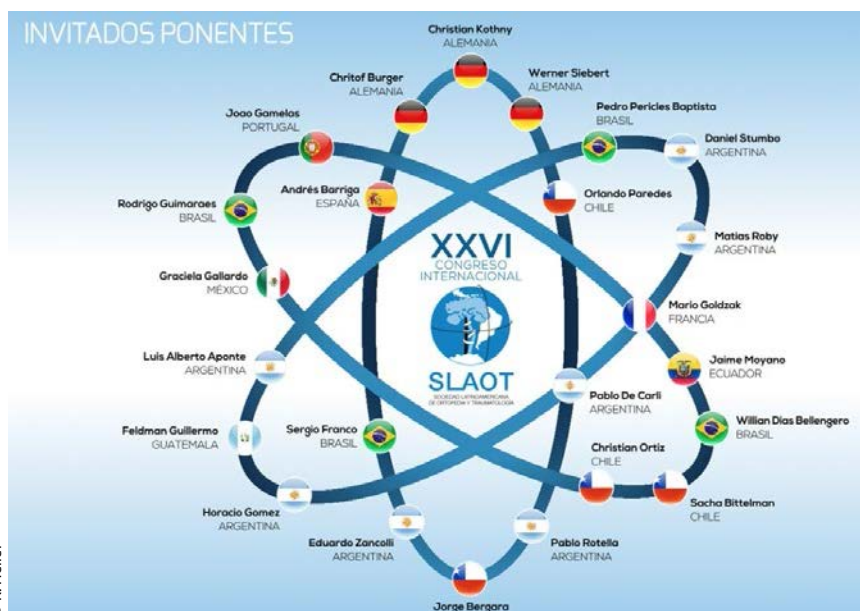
INVITADOS PONENTES

Christian Kothny
ALEMANIA

Chritof Burger
ALEMANIA

Werner Siebert
ALEMANIA

Joao Gamelas
PORTUGAL

Pedro Pericles Baptista
BRASIL

Daniel Stumbo
ARGENTINA

Andrés Barriga
ESPAÑA

Orlando Paredes
CHILE

Rodrigo Guimaraes
BRASIL

Matias Roby
ARGENTINA

XXVI
CONGRESO
INTERNACIONAL

Graciela Gallardo
MÉXICO

Mario Goldzak
FRANCIA

SLAOT
SOCIEDAD LATINOAMERICANA DE ORTOPEDIA Y TRAUMATOLOGÍA

Luis Alberto Aponte
ARGENTINA

Jaime Moyano
ECUADOR

Pablo De Carli
ARGENTINA

Willian Dias Bellengero
BRASIL

Feldman Guillermo
GUATEMALA

Sergio Franco
BRASIL

Christian Ortiz
CHILE

Horacio Gomez
ARGENTINA

Sacha Bittelman
CHILE

Eduardo Zancolli
ARGENTINA

Pablo Rotella
ARGENTINA

Jorge Bergara